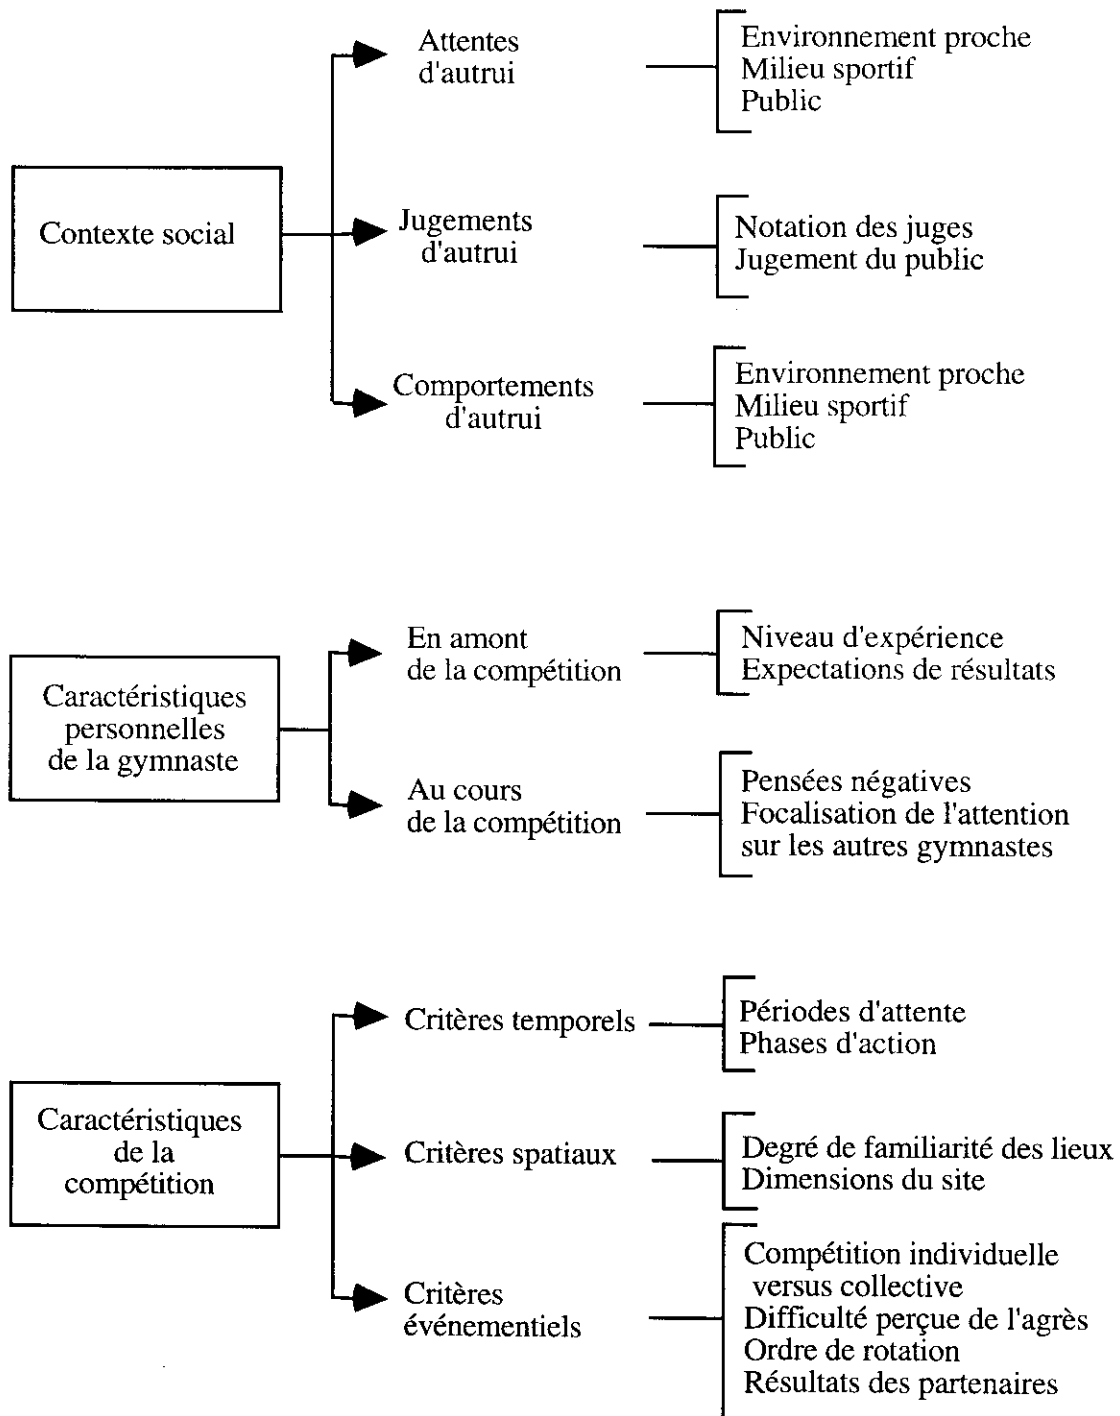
Contexte social

Attentes d'autrui

Environnement proche
Milieu sportif
Public

Jugements d'autrui

Notation des juges
Jugement du public

Comportements d'autrui

Environnement proche
Milieu sportif
Public

Caractéristiques personnelles de la gymnaste

En amont de la compétition

Niveau d'expérience
Expectations de résultats

Au cours de la compétition

Pensées négatives
Focalisation de l'attention sur les autres gymnastes

Caractéristiques de la compétition

Critères temporels

Périodes d'attente
Phases d'action

Critères spatiaux

Degré de familiarité des lieux
Dimensions du site

Critères événementiels

Compétition individuelle versus collective
Difficulté perçue de l'agrès
Ordre de rotation
Résultats des partenaires